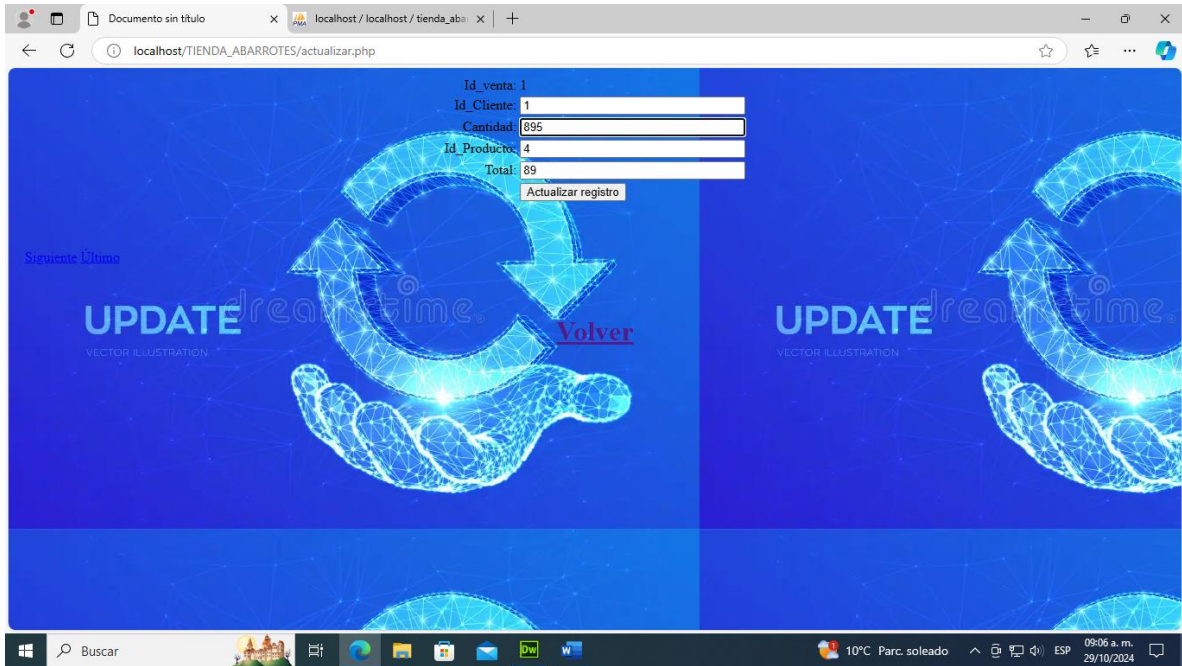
Documento sin título
localhost / localhost / tienda_aba
localhost/TIENDA_ABARROTES/actualizar.php

Id_venta: 1
Id_Cliente: 1
Cantidad: 895
Id_Producto: 4
Total: 89
Actualizar registro

Siguiente Último

UPDATE
VECTOR ILLUSTRATION
dreamstime
Volver

UPDATE
VECTOR ILLUSTRATION
dreamstime

Buscar
10°C Parc. soleado
ESP
09:06 a. m.
29/10/2024